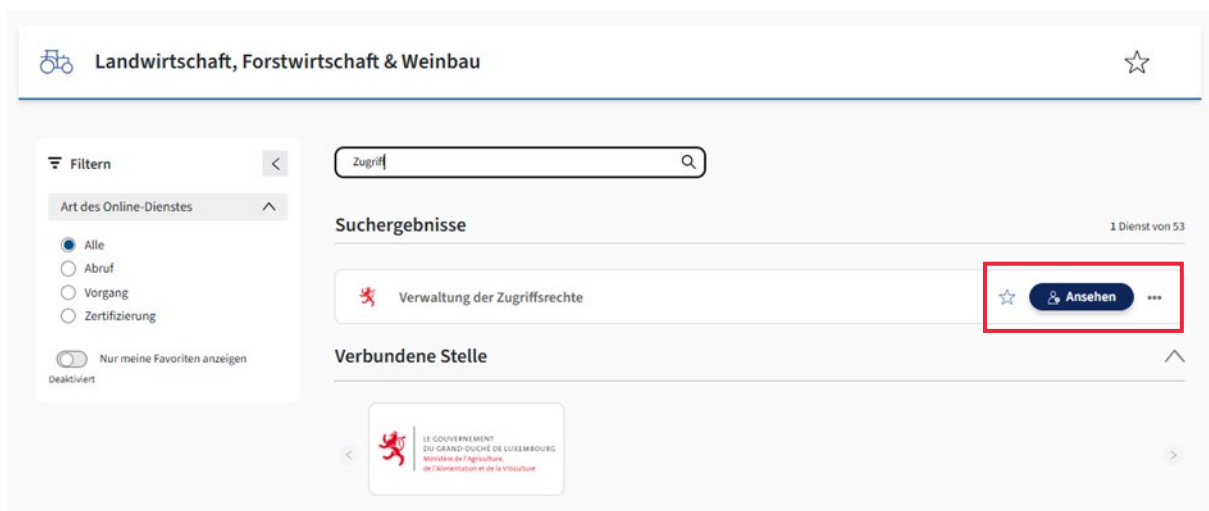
Landwirtschaft, Forstwirtschaft & Weinbau

Filtern

Art des Online-Dienstes

Alle
Abruf
Vorgang
Zertifizierung

Nur meine Favoriten anzeigen
Deaktiviert

Zugriff

Suchergebnisse

1 Dienst von 53

Verwaltung der Zugriffsrechte

Ansehen

Verbundene Stelle

LE GOUVERNEMENT DU GRAND-DUCHÉ DE LUXEMBOURG
Ministère de l'Agriculture, de l'Alimentation et de la Viticulture